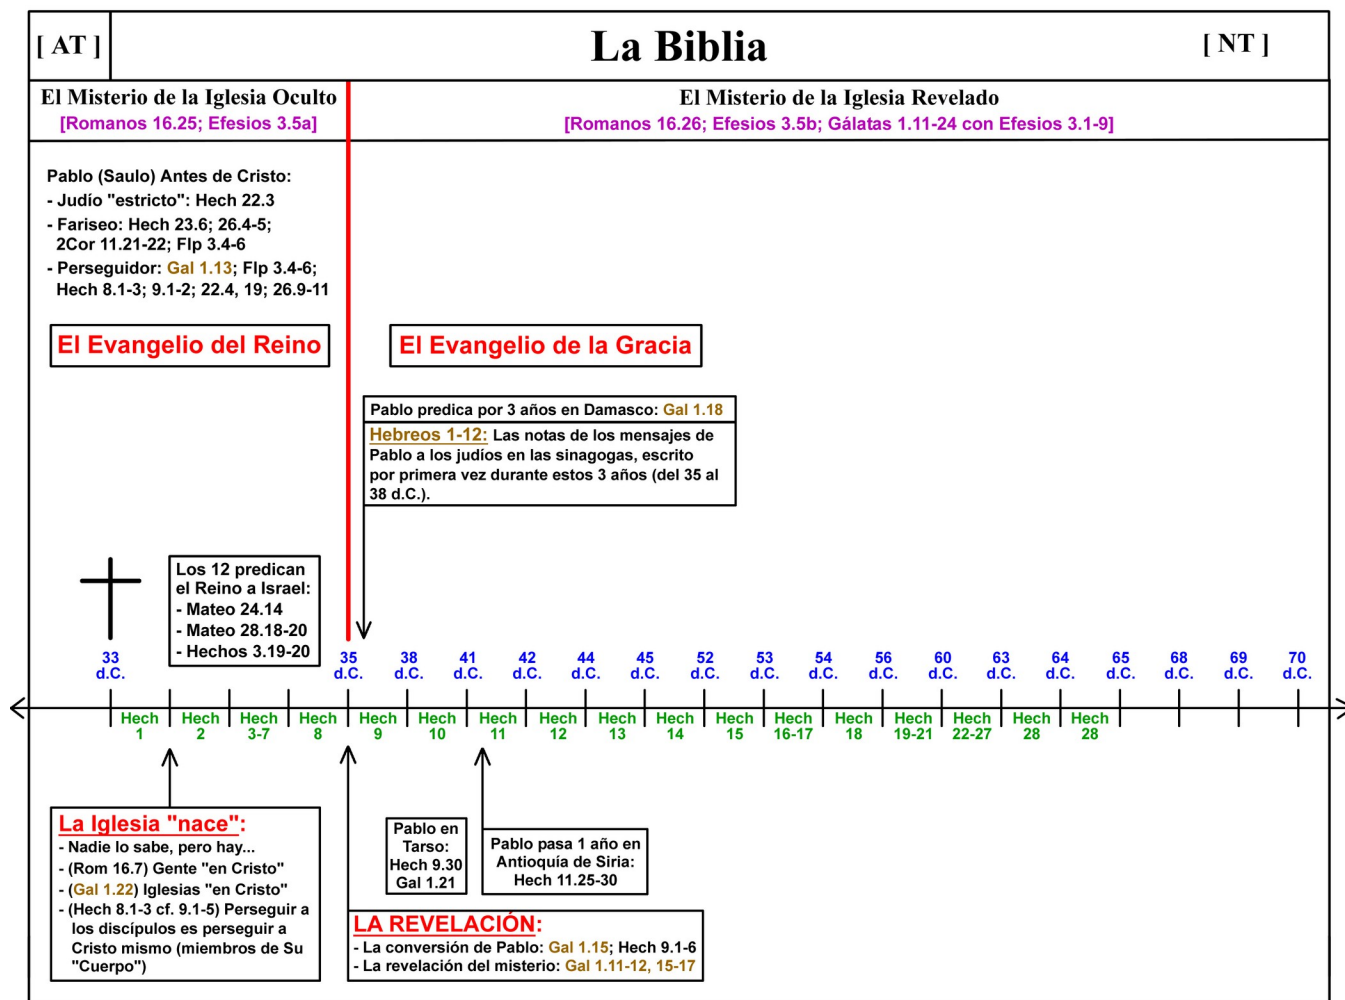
[ AT ]

La Biblia

[ NT ]

El Misterio de la Iglesia Oculto
[Romanos 16.25; Efesios 3.5a]

El Misterio de la Iglesia Revelado
[Romanos 16.26; Efesios 3.5b; Gálatas 1.11-24 con Efesios 3.1-9]

Pablo (Saulo) Antes de Cristo:
- Judío "estricto": Hech 22.3
- Fariseo: Hech 23.6; 26.4-5; 2Cor 11.21-22; Flp 3.4-6
- Perseguidor: Gal 1.13; Flp 3.4-6; Hech 8.1-3; 9.1-2; 22.4, 19; 26.9-11

El Evangelio del Reino

El Evangelio de la Gracia

Pablo predica por 3 años en Damasco: Gal 1.18

Hebreos 1-12: Las notas de los mensajes de Pablo a los judíos en las sinagogas, escrito por primera vez durante estos 3 años (del 35 al 38 d.C.).

Los 12 predican el Reino a Israel:
- Mateo 24.14
- Mateo 28.18-20
- Hechos 3.19-20

33 d.C.
35 d.C.
38 d.C.
41 d.C.
42 d.C.
44 d.C.
45 d.C.
52 d.C.
53 d.C.
54 d.C.
56 d.C.
60 d.C.
63 d.C.
64 d.C.
65 d.C.
68 d.C.
69 d.C.
70 d.C.

Hech 1
Hech 2
Hech 3-7
Hech 8
Hech 9
Hech 10
Hech 11
Hech 12
Hech 13
Hech 14
Hech 15
Hech 16-17
Hech 18
Hech 19-21
Hech 22-27
Hech 28
Hech 28

La Iglesia "nace":
- Nadie lo sabe, pero hay...
- (Rom 16.7) Gente "en Cristo"
- (Gal 1.22) Iglesias "en Cristo"
- (Hech 8.1-3 cf. 9.1-5) Perseguir a los discípulos es perseguir a Cristo mismo (miembros de Su "Cuerpo")

Pablo en Tarso: Hech 9.30 Gal 1.21

Pablo pasa 1 año en Antioquía de Siria: Hech 11.25-30

LA REVELACIÓN:
- La conversión de Pablo: Gal 1.15; Hech 9.1-6
- La revelación del misterio: Gal 1.11-12, 15-17